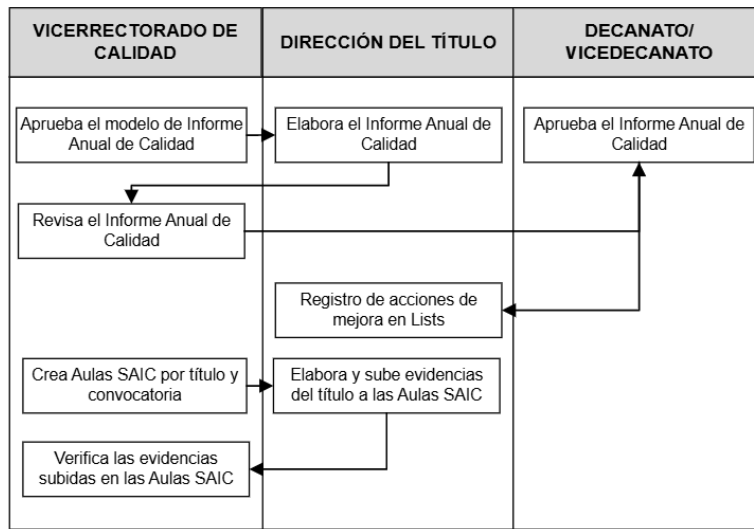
| VICERRECTORADO DE CALIDAD | DIRECCIÓN DEL TÍTULO | DECANATO/ VICEDECANATO |
|---|---|---|
| Aprueba el modelo de Informe Anual de Calidad | Elabora el Informe Anual de Calidad | Aprueba el Informe Anual de Calidad |
| Revisa el Informe Anual de Calidad | | |
| | Registro de acciones de mejora en Lists | |
| Crea Aulas SAIC por título y convocatoria | Elabora y sube evidencias del título a las Aulas SAIC | |
| Verifica las evidencias subidas en las Aulas SAIC | | |